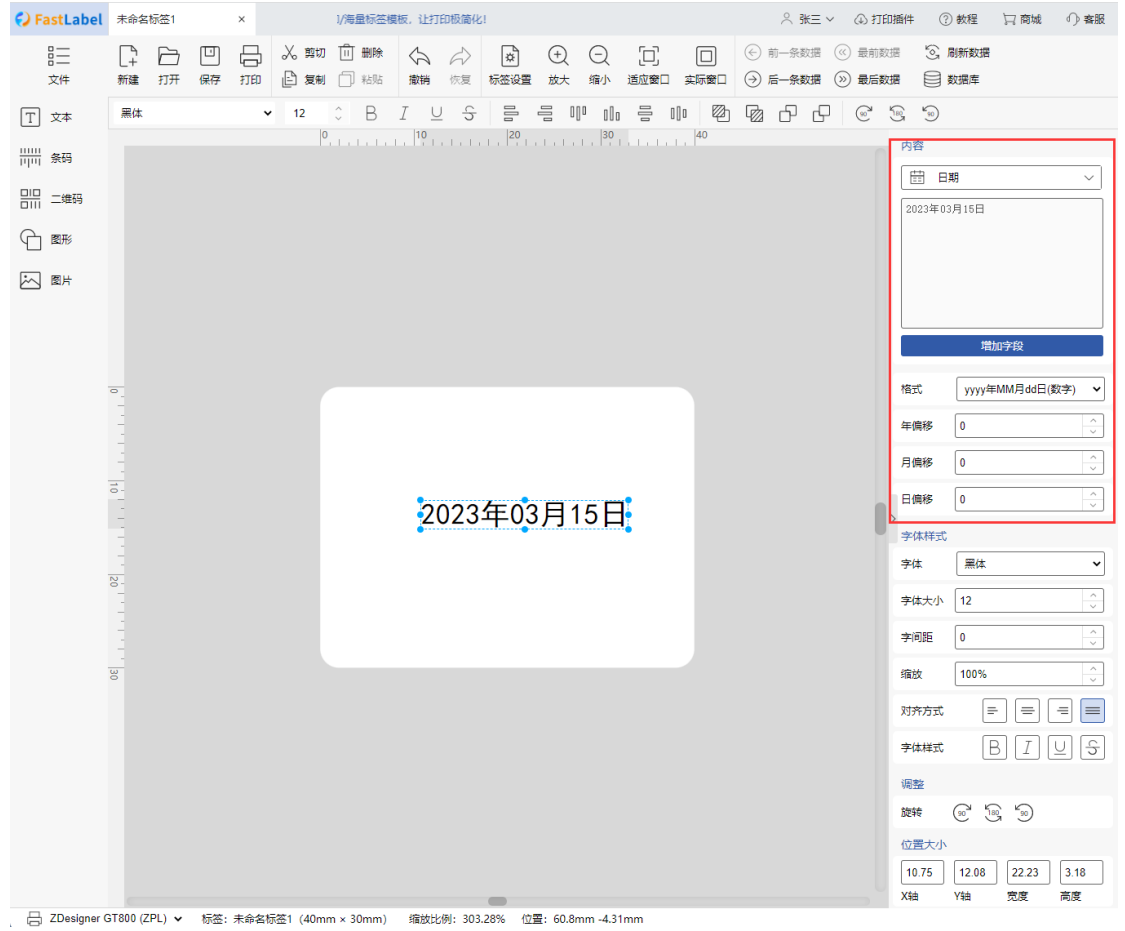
FastLabel 未命名标签1 ×

1/海量标签模板，让打印极简化！

张三 打印插件 教程 商城 客服

文件 新建 打开 保存 打印 剪切 复制 删除 粘贴 撤销 恢复 标签设置 放大 缩小 适应窗口 实际窗口 前一条数据 后一条数据 最前数据 最后数据 刷新数据 数据库

文本
条码
二维码
图形
图片

黑体 12 B I U S

0 10 20 30 40

0
10
20
30

2023年03月15日

内容

日期

2023年03月15日

增加字段

格式 yyyy年MM月dd日(数字)

年偏移 0

月偏移 0

日偏移 0

字体样式

字体 黑体

字体大小 12

字间距 0

缩放 100%

对齐方式

字体样式 B I U S

调整

旋转 90 180 90

位置大小

| 10.75 | 12.08 | 22.23 | 3.18 |
|---|---|---|---|
| X轴 | Y轴 | 宽度 | 高度 |

ZDesigner GT800 (ZPL) 标签：未命名标签1 (40mm × 30mm) 缩放比例：303.28% 位置：60.8mm -4.31mm